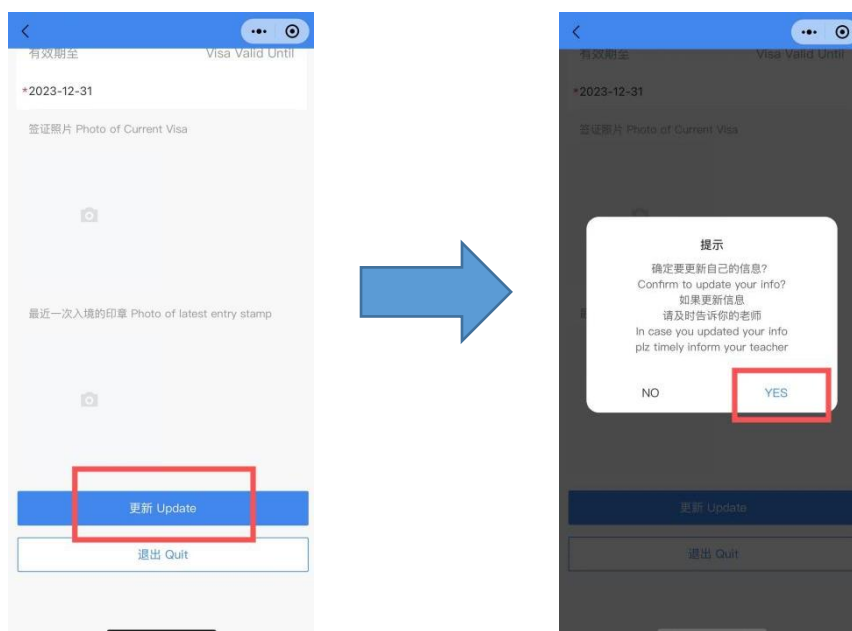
有效期至 Visa Valid Until

*2023-12-31

签证照片 Photo of Current Visa

最近一次入境的印章 Photo of latest entry stamp

更新 Update

退出 Quit

有效期至 Visa Valid Until

*2023-12-31

签证照片 Photo of Current Visa

提示

确定要更新自己的信息?
Confirm to update your info?
如果更新信息
请及时告诉你的老师
In case you updated your info
plz timely inform your teacher

NO

YES

更新 Update

退出 Quit